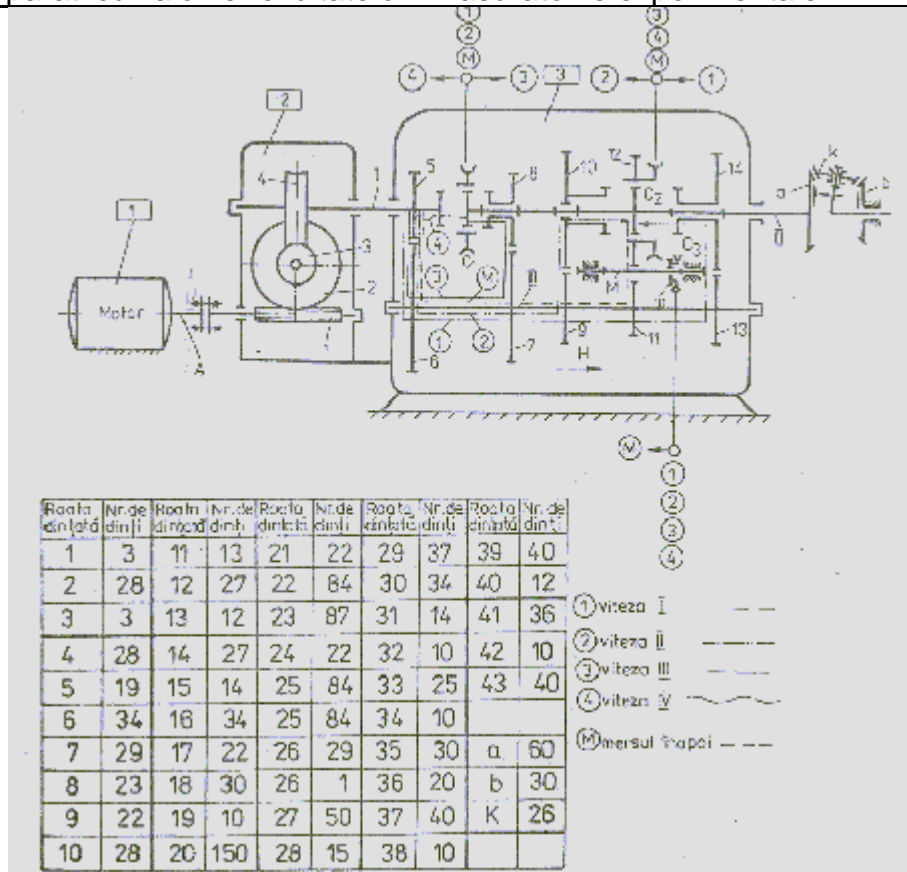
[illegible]

③ ② Ⓜ ④ ③ ③ ④ Ⓜ ② ①

1 2 3

Motor A 4 3 2 1 5 8 10 12 14 C2 C3 a b k ④ ③ Ⓥ ① ② 6 7 9 11 13 M H V II I

Ⓥ ① ② ③ ④

| Roata dințată | Nr.de dinți | Roata dințată | Nr.de dinți | Roata dințată | Nr.de dinți | Roata dințată | Nr.de dinți | Roata dințată | Nr.de dinți |
|---|---|---|---|---|---|---|---|---|---|
| 1 | 3 | 11 | 13 | 21 | 22 | 29 | 37 | 39 | 40 |
| 2 | 28 | 12 | 27 | 22 | 84 | 30 | 34 | 40 | 12 |
| 3 | 3 | 13 | 12 | 23 | 87 | 31 | 14 | 41 | 36 |
| 4 | 28 | 14 | 27 | 24 | 22 | 32 | 10 | 42 | 10 |
| 5 | 19 | 15 | 14 | 25 | 84 | 33 | 25 | 43 | 40 |
| 6 | 34 | 16 | 34 | 25 | 84 | 34 | 10 | | |
| 7 | 29 | 17 | 22 | 26 | 29 | 35 | 30 | a | 60 |
| 8 | 23 | 18 | 30 | 26 | 1 | 36 | 20 | b | 30 |
| 9 | 22 | 19 | 10 | 27 | 50 | 37 | 40 | K | 26 |
| 10 | 28 | 20 | 150 | 28 | 15 | 38 | 10 | | |

① viteza I
② viteza II
③ viteza III
④ viteza IV
Ⓜ mersul înapoi